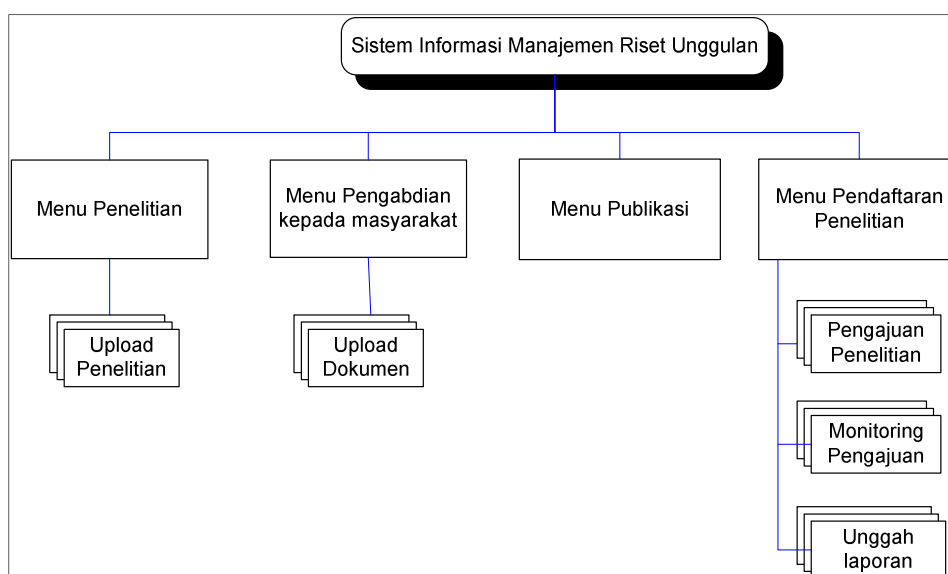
Sistem Informasi Manajemen Riset Unggulan

Menu Penelitian

Upload Penelitian

Menu Pengabdian kepada masyarakat

Upload Dokumen

Menu Publikasi

Menu Pendaftaran Penelitian

Pengajuan Penelitian

Monitoring Pengajuan

Unggah laporan